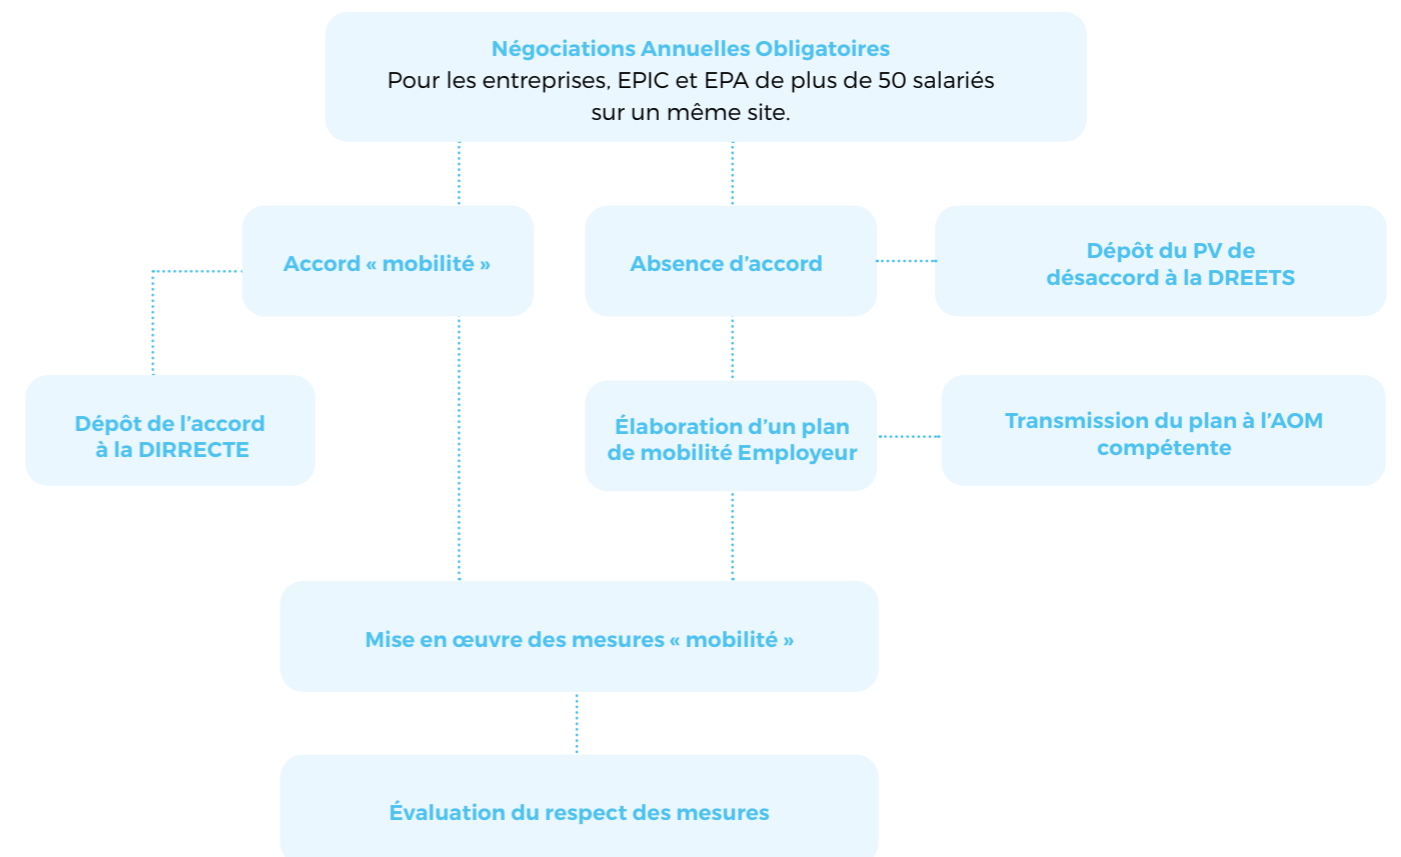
Négociations Annuelles Obligatoires
Pour les entreprises, EPIC et EPA de plus de 50 salariés sur un même site.

Accord « mobilité »

Absence d'accord

Dépôt du PV de désaccord à la DREETS

Dépôt de l'accord à la DIRRECTE

Élaboration d'un plan de mobilité Employeur

Transmission du plan à l'AOM compétente

Mise en œuvre des mesures « mobilité »

Évaluation du respect des mesures